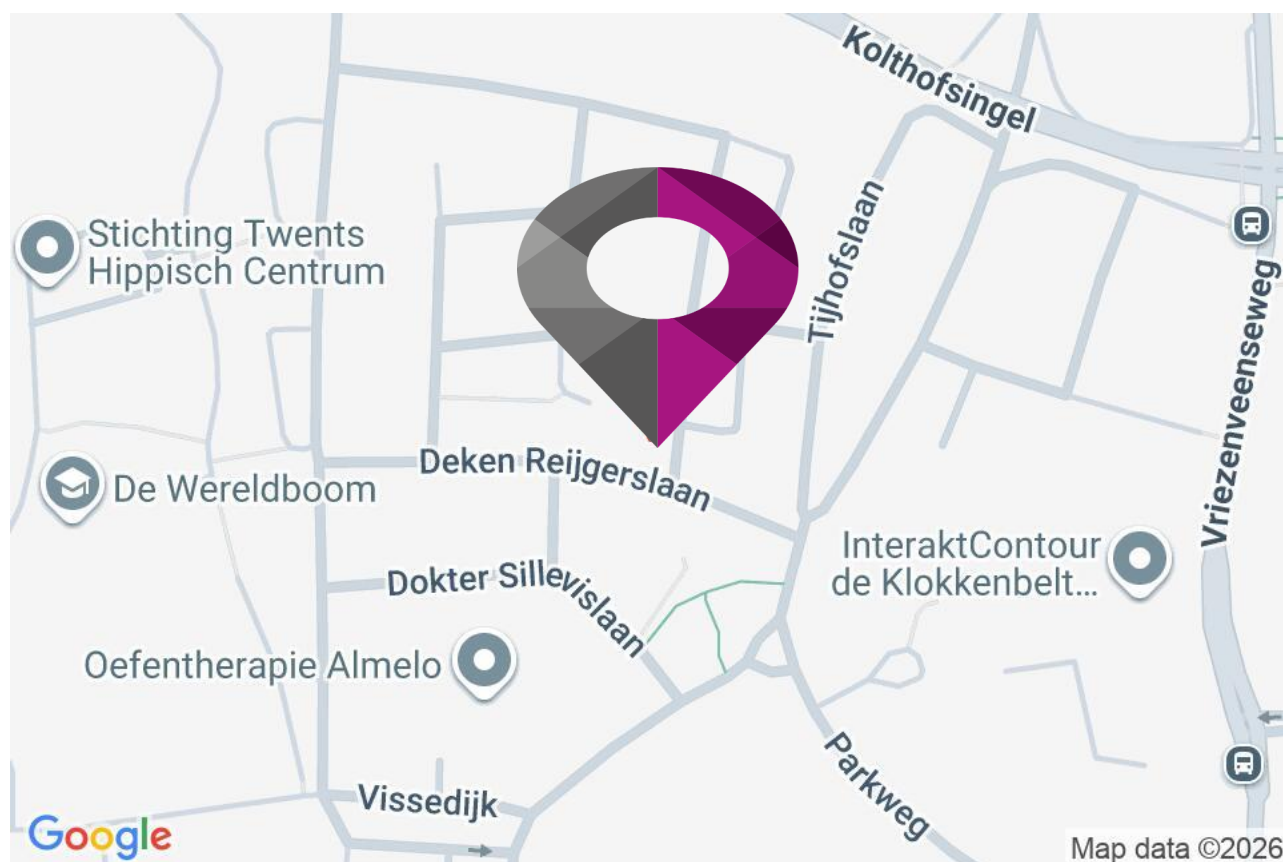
Kolthofsingel

Stichting Twents Hippisch Centrum

Tijhofslaan

Vriezenveenseweg

Deken Reijgerslaan

De Wereldboom

InteraktContour de Klokkenbelt...

Dokter Sillevislaan

Oefentherapie Almelo

Parkweg

Vissedijk

Google

Map data ©2026